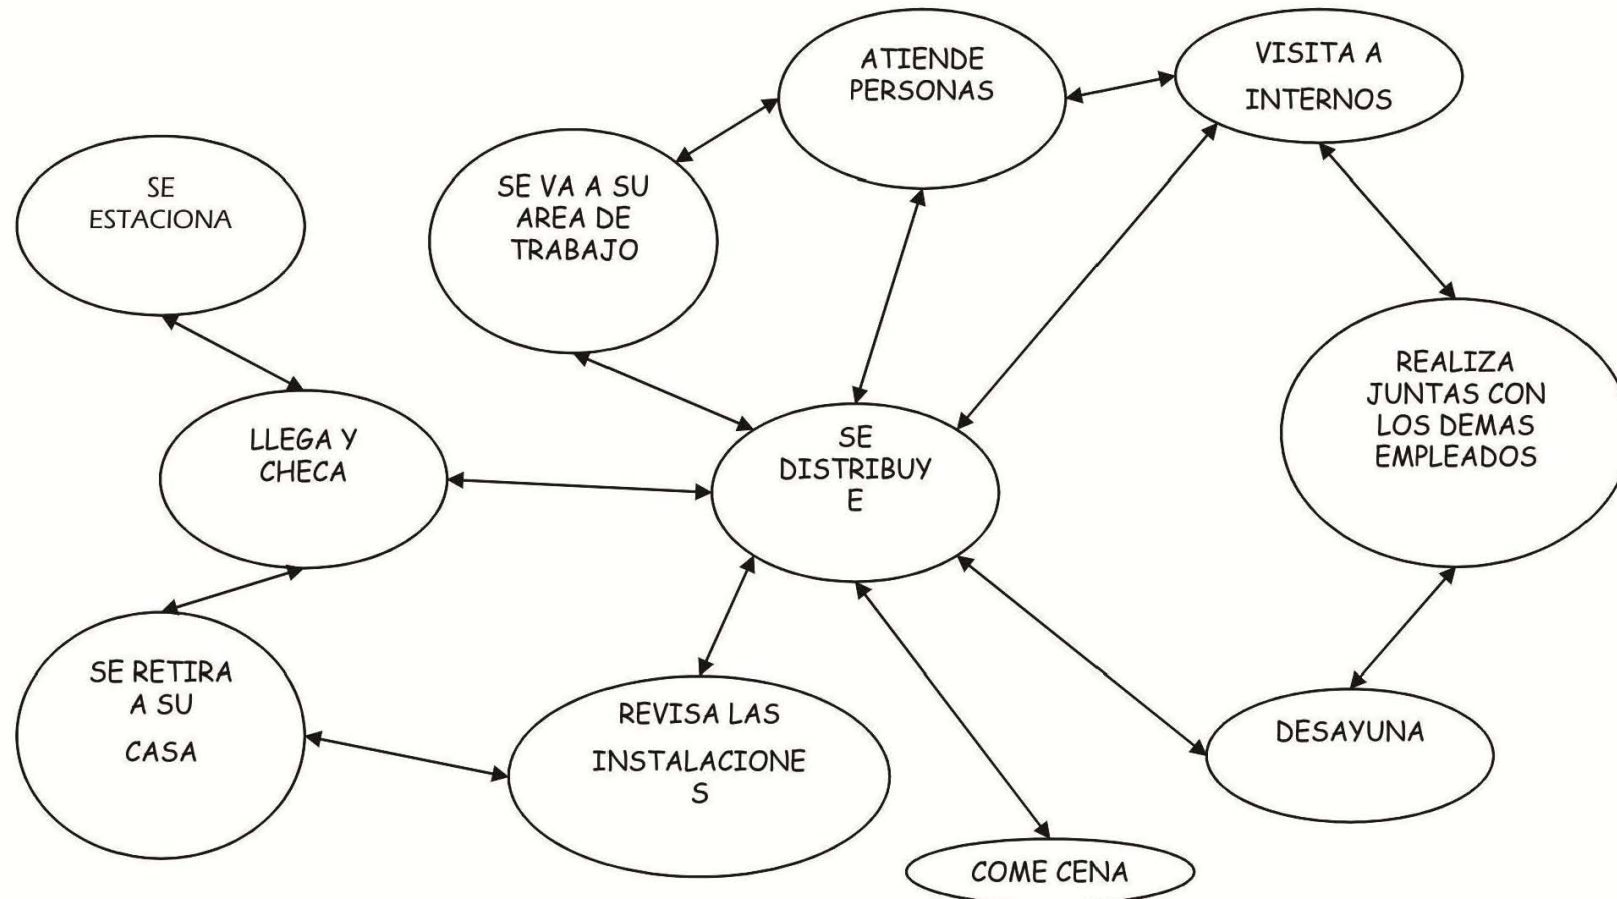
ATIENDE PERSONAS

VISITA A INTERNOS

SE ESTACIONA

SE VA A SU AREA DE TRABAJO

REALIZA JUNTAS CON LOS DEMAS EMPLEADOS

LLEGA Y CHECA

SE DISTRIBUYE

SE RETIRA A SU CASA

REVISA LAS INSTALACIONES

DESAYUNA

COME CENA